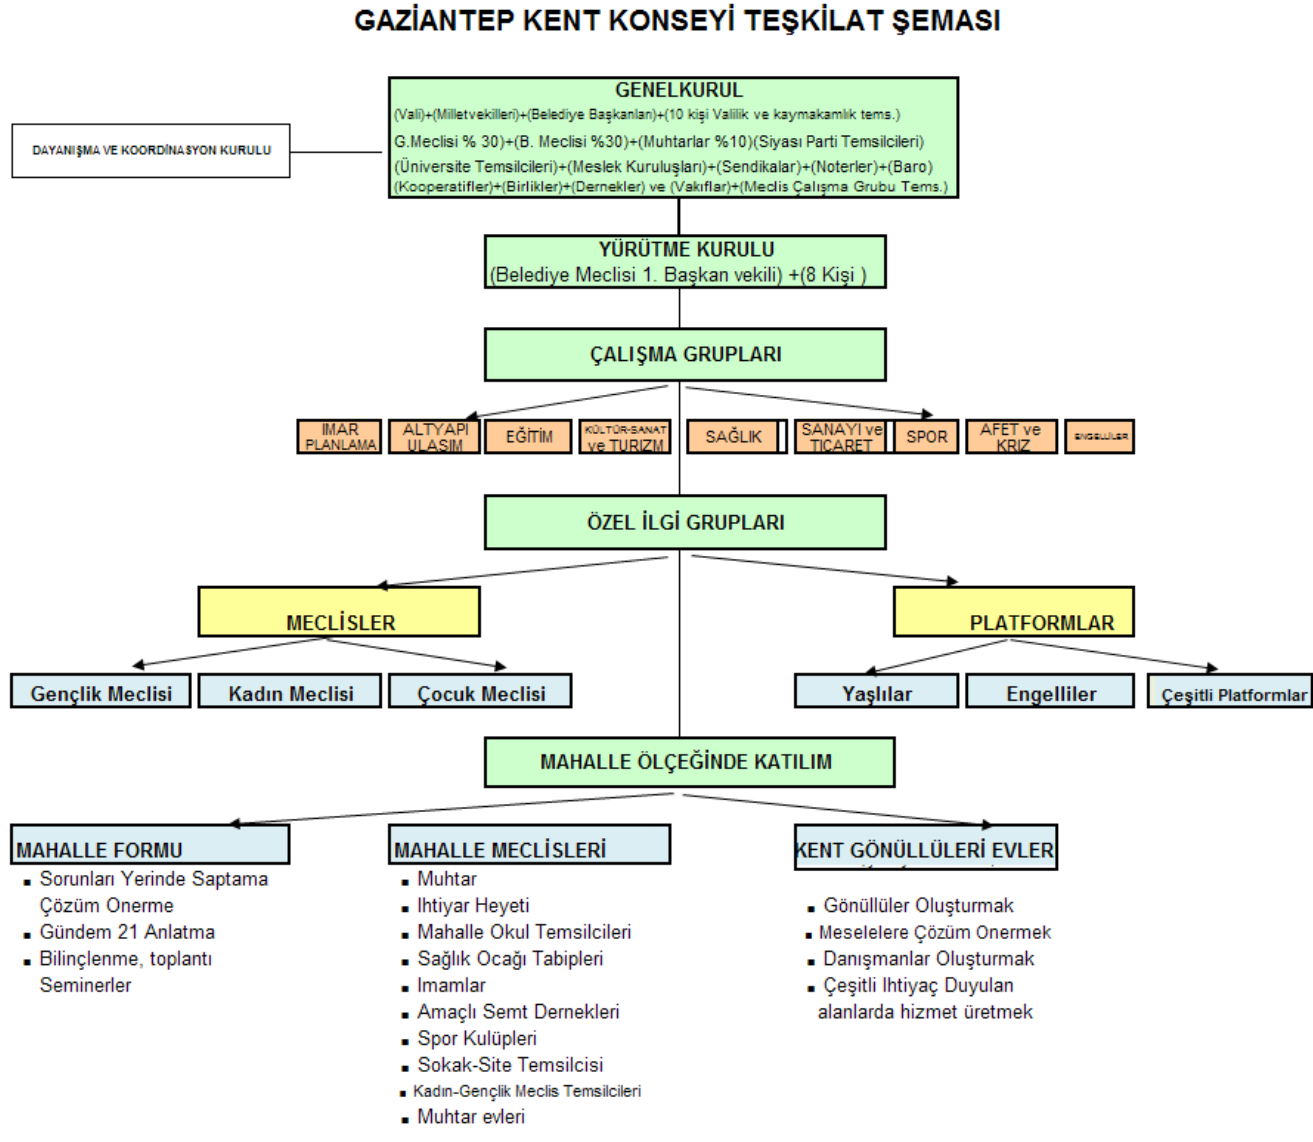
GAZİANTEP KENT KONSEYİ TEŞKİLAT ŞEMASI

DAYANIŞMA VE KOORDİNASYON KURULU

GENELKURUL
(Vali)+(Milletvekilleri)+(Belediye Başkanları)+(10 kişi Valilik ve kaymakamlık tems.)
G.Meclisi % 30)+(B. Meclisi %30)+(Muhtarlar %10)(Siyası Parti Temsilcileri)
(Üniversite Temsilcileri)+(Meslek Kuruluşları)+(Sendikalar)+(Noterler)+(Baro)
(Kooperatifler)+(Birlikler)+(Dernekler) ve (Vakıflar)+(Meclis Çalışma Grubu Tems.)

YÜRÜTME KURULU
(Belediye Meclisi 1. Başkan vekili) +(8 Kişi )

ÇALIŞMA GRUPLARI

İMAR PLANLAMA | ALTYAPI ULAŞIM | EĞİTİM | KÜLTÜR-SANAT ve TURİZM | SAĞLIK | SANAYİ ve TİCARET | SPOR | AFET ve KRİZ | ENGELLİLER

ÖZEL İLGİ GRUPLARI

MECLİSLER

PLATFORMLAR

Gençlik Meclisi | Kadın Meclisi | Çocuk Meclisi

Yaşlılar | Engelliler | Çeşitli Platformlar

MAHALLE ÖLÇEĞİNDE KATILIM

MAHALLE FORMU
- Sorunları Yerinde Saptama Çözüm Önerme
- Gündem 21 Anlatma
- Bilinçlenme, toplantı Seminerler

MAHALLE MECLİSLERİ
- Muhtar
- İhtiyar Heyeti
- Mahalle Okul Temsilcileri
- Sağlık Ocağı Tabipleri
- İmamlar
- Amaçlı Semt Dernekleri
- Spor Kulüpleri
- Sokak-Site Temsilcisi
- Kadın-Gençlik Meclis Temsilcileri
- Muhtar evleri

KENT GÖNÜLLÜLERİ EVLER
- Gönüllüler Oluşturmak
- Meselelere Çözüm Önermek
- Danışmanlar Oluşturmak
- Çeşitli İhtiyaç Duyulan alanlarda hizmet üretmek